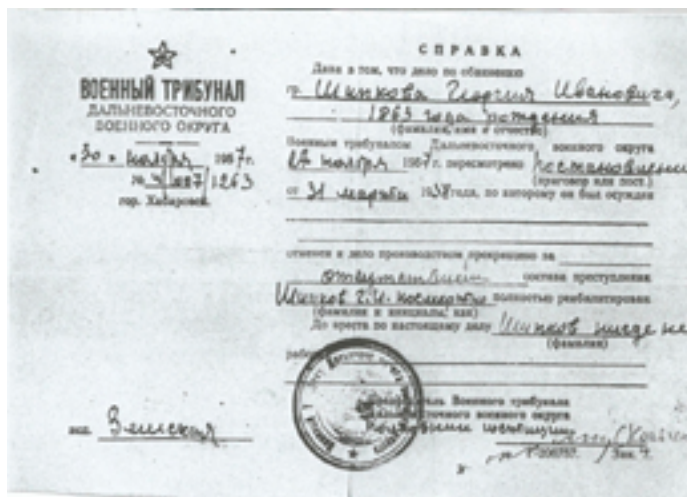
ВОЕННЫЙ ТРИБУНАЛ
ДАЛЬНЕВОСТОЧНОГО
ВОЕННОГО ОКРУГА
«30» июля 1987 г.
№ 3/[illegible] 1263
гор. Хабаровск

СПРАВКА

Дана в том, что дело по обвинению гр. Шинкова Георгия Ивановича, 1863 года рождения
(фамилия, имя и отчество)
Военным трибуналом Дальневосточного военного округа 28 июля 1987 г. пересмотрено постановление
(приговор или пост.)
от 31 марта 1938 года, по которому он был осужден

отменен и дело производством прекращено за отсутствием состава преступления
Шинков Г.И. посмертно полностью реабилитирован
(фамилия и инициалы; как)
До ареста по настоящему делу Шинков нигде не
(фамилия)
раб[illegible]

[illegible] Военного трибунала
Дальневосточного военного округа
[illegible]

Исп. Землекина

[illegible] Зак. 4